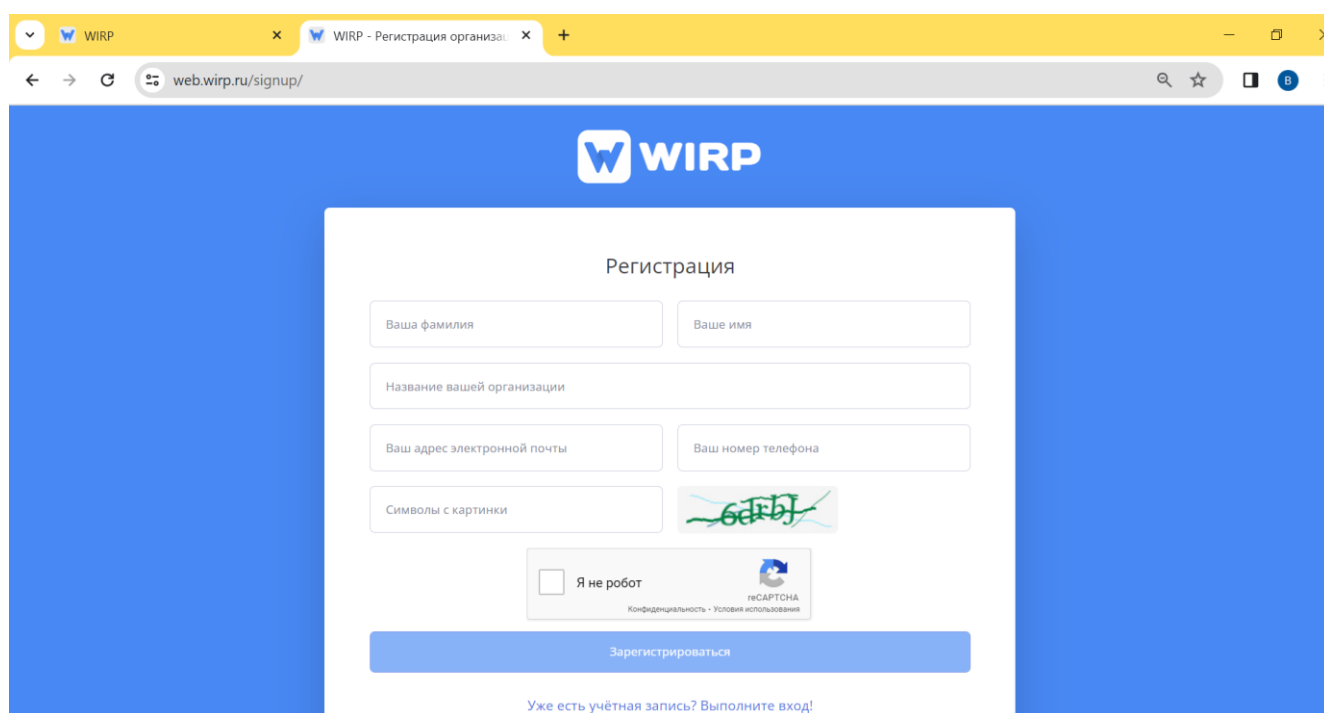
WIRP
WIRP - Регистрация организац
web.wirp.ru/signup/
B

WIRP

Регистрация

Ваша фамилия
Ваше имя
Название вашей организации
Ваш адрес электронной почты
Ваш номер телефона
Символы с картинки
6drbJ

Я не робот
reCAPTCHA
Конфиденциальность - Условия использования

Зарегистрироваться

Уже есть учётная запись? Выполните вход!